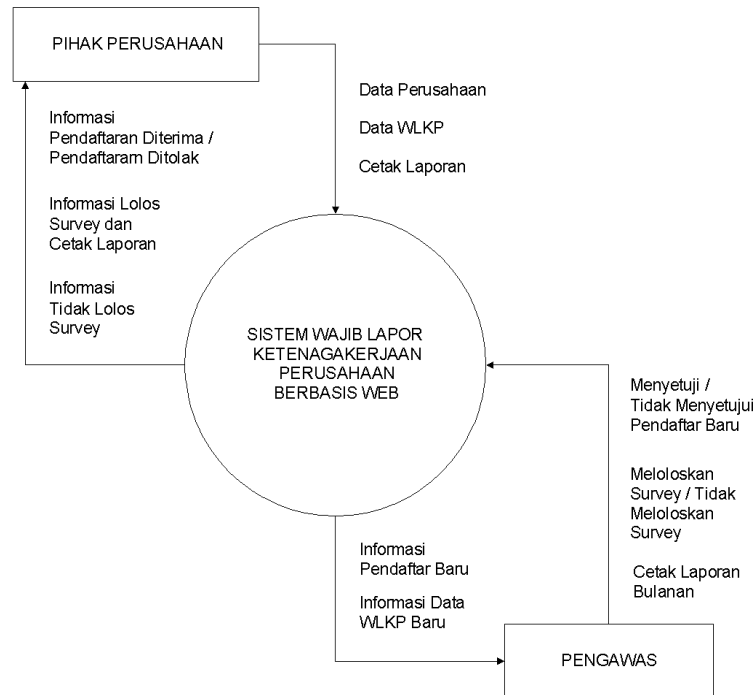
PIHAK PERUSAHAAN

Informasi Pendaftaran Diterima / Pendaftaram Ditolak

Informasi Lolos Survey dan Cetak Laporan

Informasi Tidak Lolos Survey

Data Perusahaan

Data WLKP

Cetak Laporan

SISTEM WAJIB LAPOR KETENAGAKERJAAN PERUSAHAAN BERBASIS WEB

Menyetuji / Tidak Menyetujui Pendaftar Baru

Meloloskan Survey / Tidak Meloloskan Survey

Cetak Laporan Bulanan

Informasi Pendaftar Baru

Informasi Data WLKP Baru

PENGAWAS